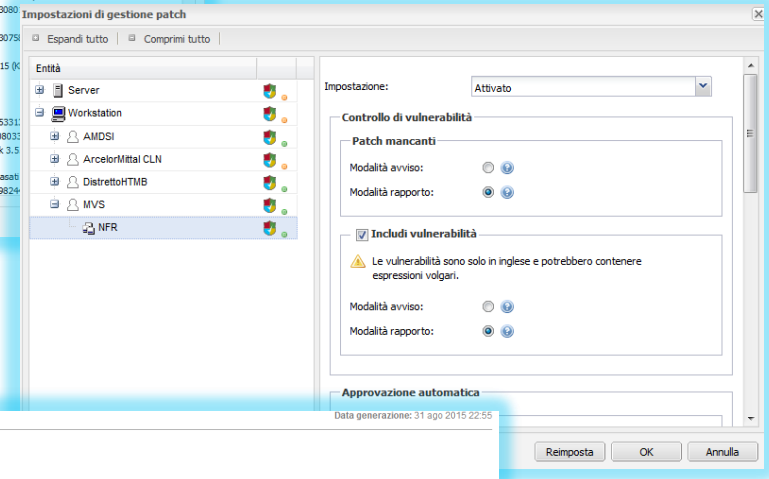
Impostazioni di gestione patch

Espandi tutto | Comprimi tutto

Entità

Server
Workstation
AMDSI
ArcelorMittal CLN
DistrettoHTMB
MVS
NFR

Impostazione: Attivato

Controllo di vulnerabilità

Patch mancanti

Modalità avviso:

Modalità rapporto:

Includi vulnerabilità

Le vulnerabilità sono solo in inglese e potrebbero contenere espressioni volgari.

Modalità avviso:

Modalità rapporto:

Approvazione automatica

Data generazione: 31 ago 2015 22:55

Reimposta OK Annulla